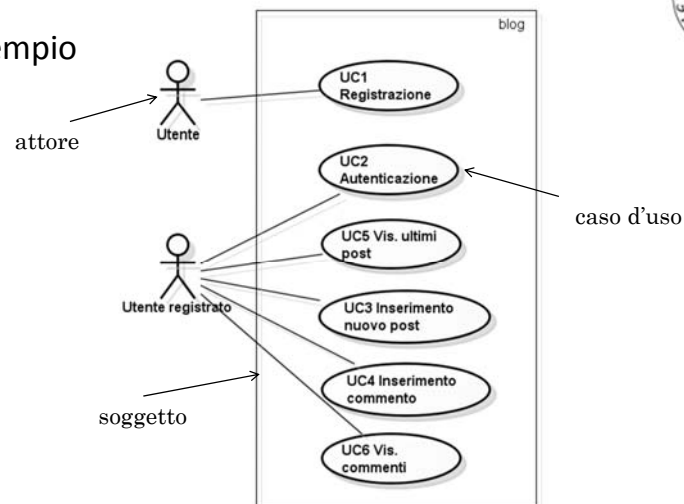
mpio

blog

Utente

attore

UC1 Registrazione

UC2 Autenticazione

caso d'uso

Utente registrato

UC5 Vis. ultimi post

UC3 Inserimento nuovo post

UC4 Inserimento commento

soggetto

UC6 Vis. commenti